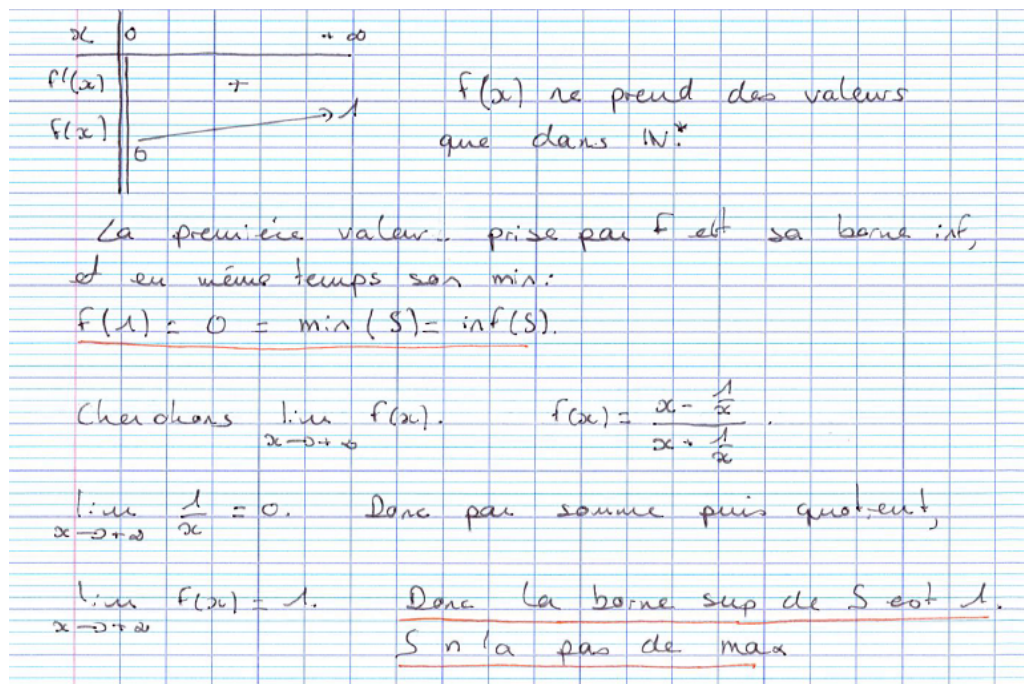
| $x$ | $0$ | $+\infty$ |
|---|---|---|
| $f'(x)$ | $+$ | |
| $f(x)$ | $0$ | $\nearrow 1$ |

$f(x)$ ne prend des valeurs que dans $\mathbb{N}^*$

La première valeur prise par $f$ est sa borne inf, et en même temps son min:

$f(1) = 0 = \min(S) = \inf(S)$.

Cherchons $\lim_{x \to +\infty} f(x)$. $f(x) = \frac{x - \frac{1}{x}}{x + \frac{1}{x}}$.

$\lim_{x \to +\infty} \frac{1}{x} = 0$. Donc par somme puis quotient,

$\lim_{x \to +\infty} f(x) = 1$. Donc la borne sup de $S$ est $1$.

$S$ n'a pas de max